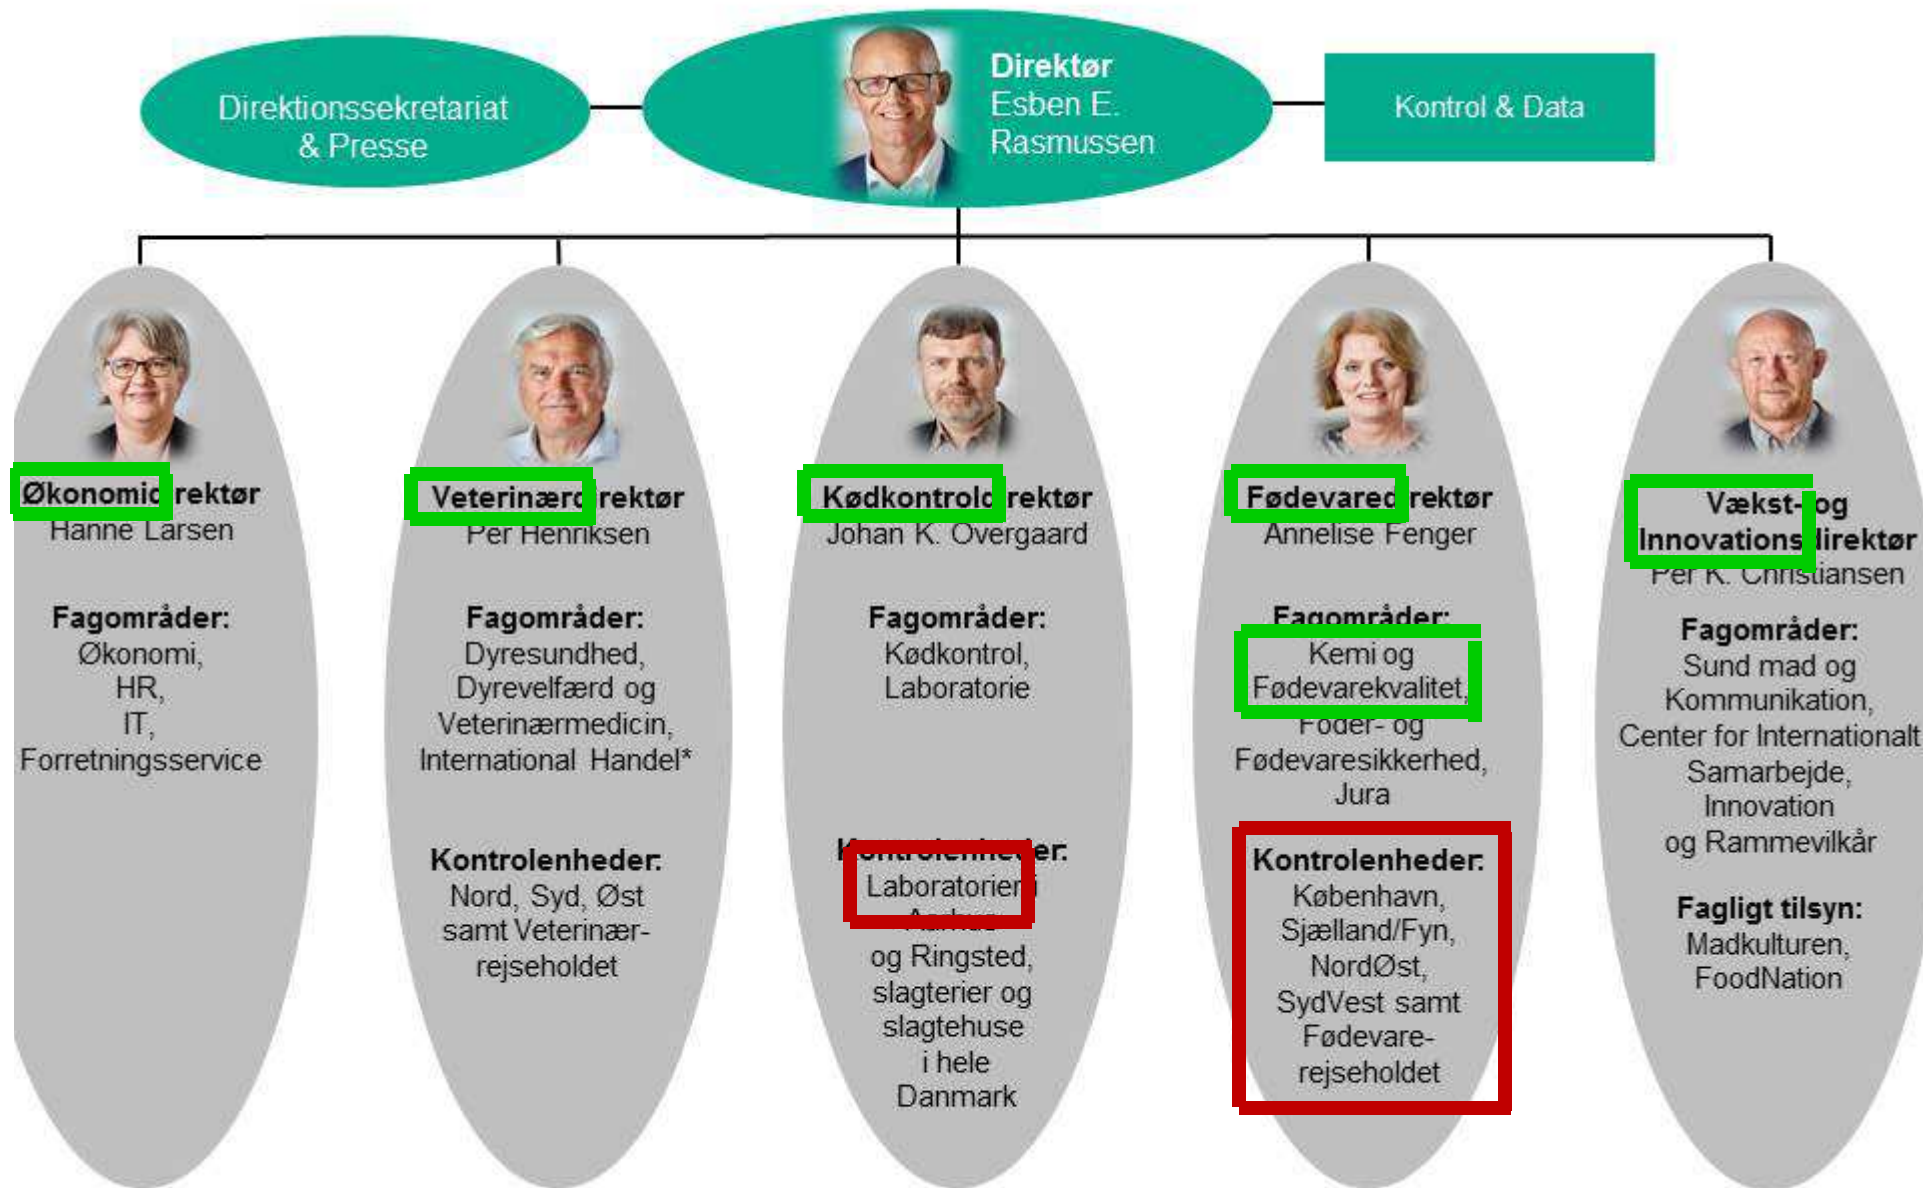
Direktionssekretariat & Presse

Direktør
Esben E. Rasmussen

Kontrol & Data

Økonomi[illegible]rektør
Hanne Larsen

Fagområder:
Økonomi,
HR,
IT,
Forretningsservice

Veterinær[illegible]rektør
Per Henriksen

Fagområder:
Dyresundhed,
Dyrevelfærd og
Veterinærmedicin,
International Handel*

Kontrolenheder:
Nord, Syd, Øst
samt Veterinær-rejseholdet

Kødkontrol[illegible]rektør
Johan K. Overgaard

Fagområder:
Kødkontrol,
Laboratorie

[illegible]er:
Laboratorier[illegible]
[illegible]
og Ringsted,
slagterier og
slagtehuse
i hele
Danmark

Fødevare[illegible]rektør
Annelise Fenger

Fagområder:
Kemi og
Fødevarekvalitet,
Foder- og
Fødevaresikkerhed,
Jura

Kontrolenheder:
København,
Sjælland/Fyn,
NordØst,
SydVest samt
Fødevare-rejseholdet

Vækst-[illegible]og
Innovations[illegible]irektør
Per K. Christiansen

Fagområder:
Sund mad og
Kommunikation,
Center for Internationalt
Samarbejde,
Innovation
og Rammevilkår

Fagligt tilsyn:
Madkulturen,
FoodNation